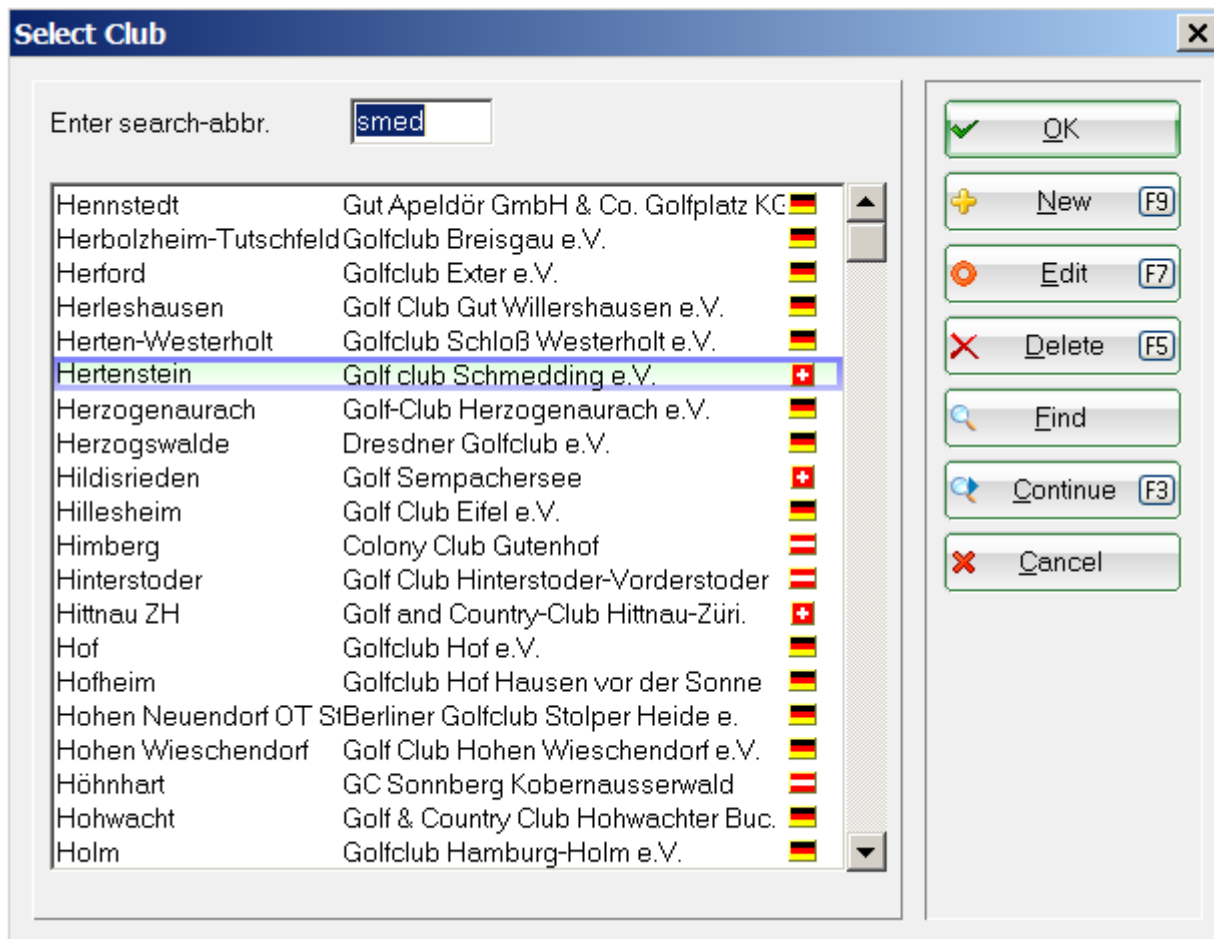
Select Club

Enter search-abbr. smed

| | |
|---|---|
| Hennstedt | Gut Apeldör GmbH & Co. Golfplatz KG |
| Herbolzheim-Tutschfeld | Golfclub Breisgau e.V. |
| Herford | Golfclub Exter e.V. |
| Herleshausen | Golf Club Gut Willershausen e.V. |
| Herten-Westerholt | Golfclub Schloß Westerholt e.V. |
| Hertenstein | Golf club Schmedding e.V. |
| Herzogenaurach | Golf-Club Herzogenaurach e.V. |
| Herzogswalde | Dresdner Golfclub e.V. |
| Hildisrieden | Golf Sempachersee |
| Hillesheim | Golf Club Eifel e.V. |
| Himberg | Colony Club Gutenhof |
| Hinterstoder | Golf Club Hinterstoder-Vorderstoder |
| Hittnau ZH | Golf and Country-Club Hittnau-Züri. |
| Hof | Golfclub Hof e.V. |
| Hofheim | Golfclub Hof Hausen vor der Sonne |
| Hohen Neuendorf OT St | Berliner Golfclub Stolper Heide e. |
| Hohen Wieschendorf | Golf Club Hohen Wieschendorf e.V. |
| Höhnhart | GC Sonnberg Kobernausserwald |
| Hohwacht | Golf & Country Club Hohwachter Buc. |
| Holm | Golfclub Hamburg-Holm e.V. |

OK
New F9
Edit F7
Delete F5
Find
Continue F3
Cancel